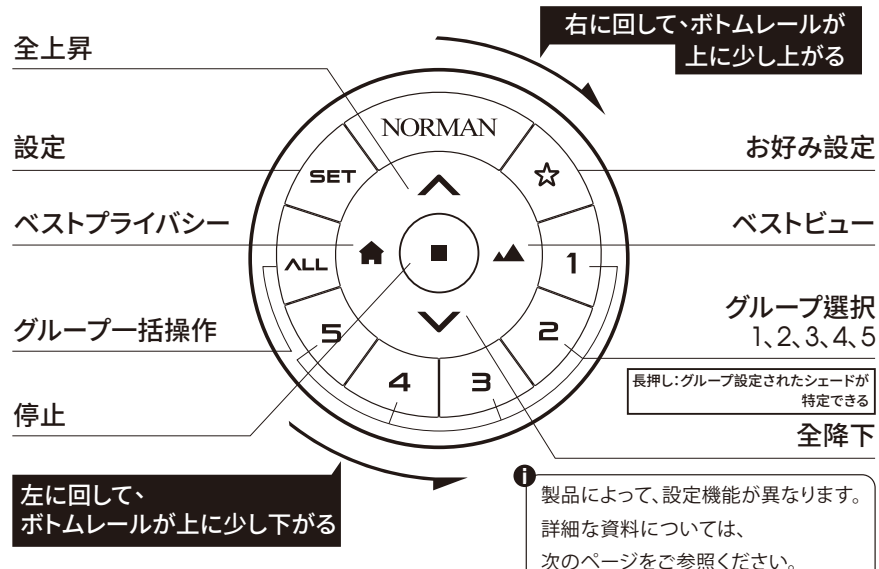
右に回して、ボトムレールが
上に少し上がる

全上昇

NORMAN

設定

SET

お好み設定

☆

ベストプライバシー

ベストビュー

ALL

1

グループ選択
1、2、3、4、5

グループ一括操作

5

2

長押し:グループ設定されたシェードが特定できる

4

3

停止

全降下

左に回して、
ボトムレールが上に少し下がる

製品によって、設定機能が異なります。
詳細な資料については、
次のページをご参照ください。